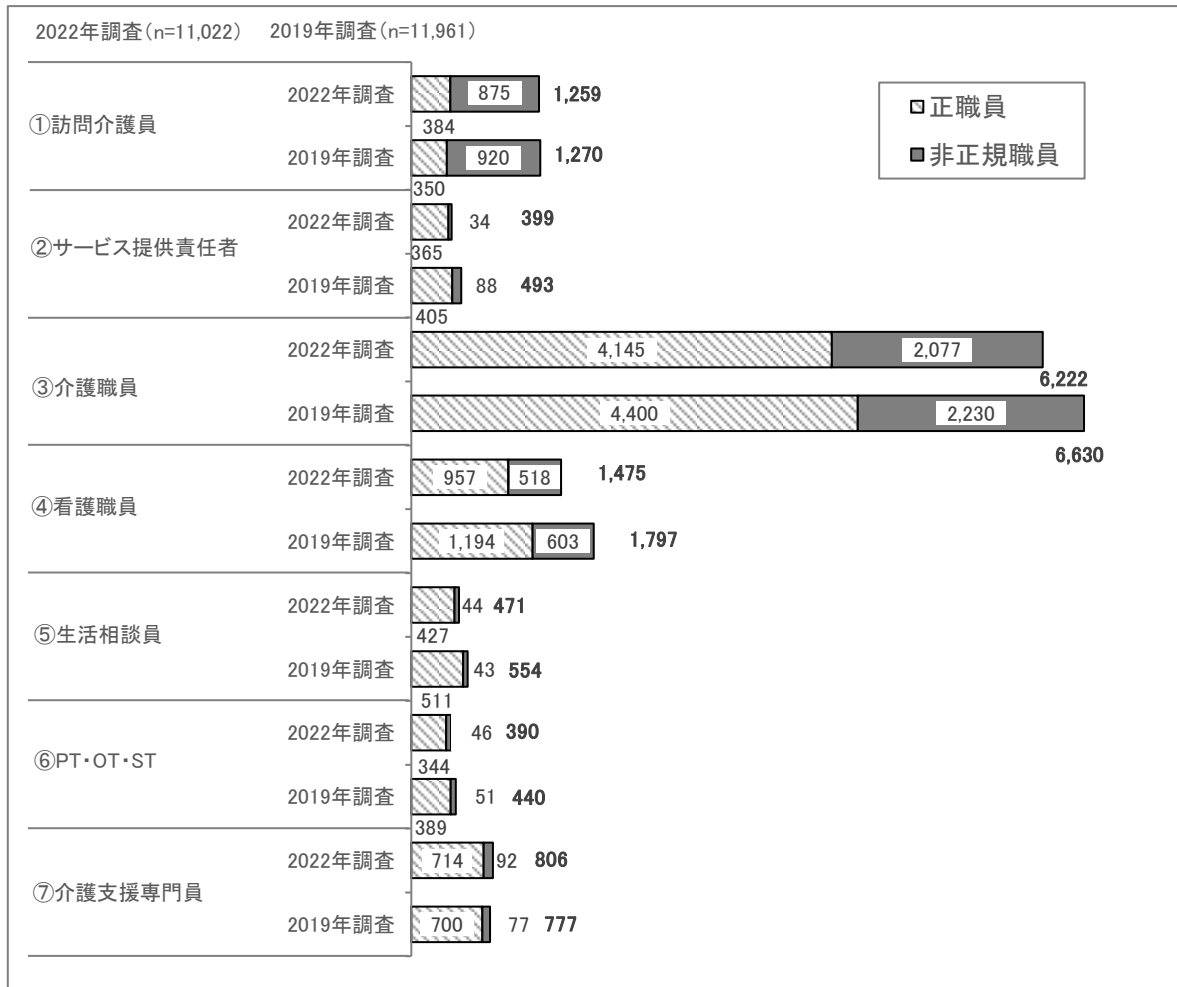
2022年調査(n=11,022)　2019年調査(n=11,961)

正職員
非正規職員

①訪問介護員
2022年調査 875 1,259
384
2019年調査 920 1,270
350

②サービス提供責任者
2022年調査 34 399
365
2019年調査 88 493
405

③介護職員
2022年調査 4,145 2,077 6,222
2019年調査 4,400 2,230 6,630

④看護職員
2022年調査 957 518 1,475
2019年調査 1,194 603 1,797

⑤生活相談員
2022年調査 44 471
427
2019年調査 43 554
511

⑥PT・OT・ST
2022年調査 46 390
344
2019年調査 51 440
389

⑦介護支援専門員
2022年調査 714 92 806
2019年調査 700 77 777